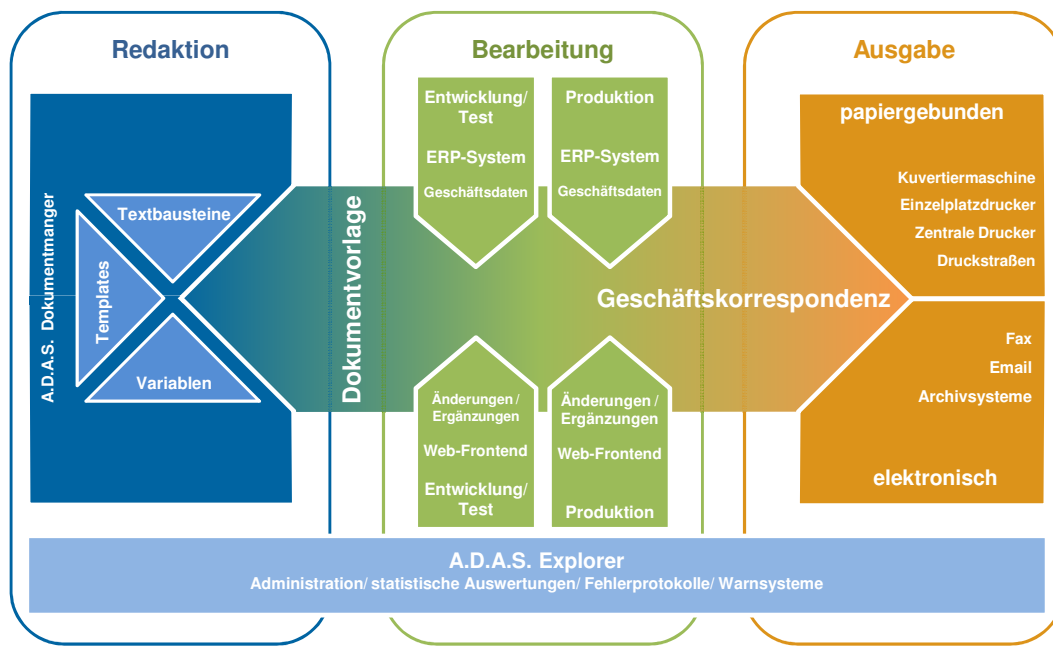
Redaktion

A.D.A.S. Dokumentmanger

Textbausteine

Templates

Variablen

Dokumentvorlage

Bearbeitung

Entwicklung/ Test

ERP-System

Geschäftsdaten

Produktion

ERP-System

Geschäftsdaten

Geschäftskorrespondenz

Änderungen / Ergänzungen

Web-Frontend

Entwicklung/ Test

Änderungen / Ergänzungen

Web-Frontend

Produktion

Ausgabe

papiergebunden

Kuvertiermaschine
Einzelplatzdrucker
Zentrale Drucker
Druckstraßen

Fax
Email
Archivsysteme

elektronisch

A.D.A.S. Explorer
Administration/ statistische Auswertungen/ Fehlerprotokolle/ Warnsysteme